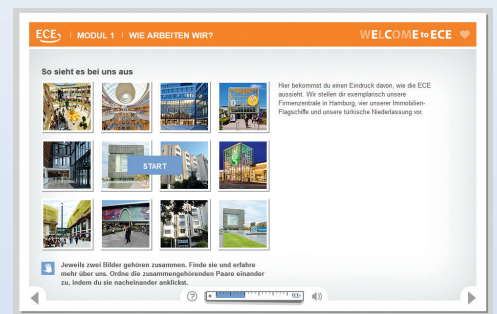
ECE | MODUL 1 | WIE ARBEITEN WIR?

WELCOME to ECE

So sieht es bei uns aus

Hier bekommst du einen Eindruck davon, wie die ECE aussieht. Wir stellen dir exemplarisch unsere Firmenzentrale in Hamburg, vier unserer Immobilien-Flagschiffe und unsere türkische Niederlassung vor.

START

Jeweils zwei Bilder gehören zusammen. Finde sie und erfahre mehr über uns. Ordne die zusammengehörenden Paare einander zu, indem du sie nacheinander anklickst.

?

ECE